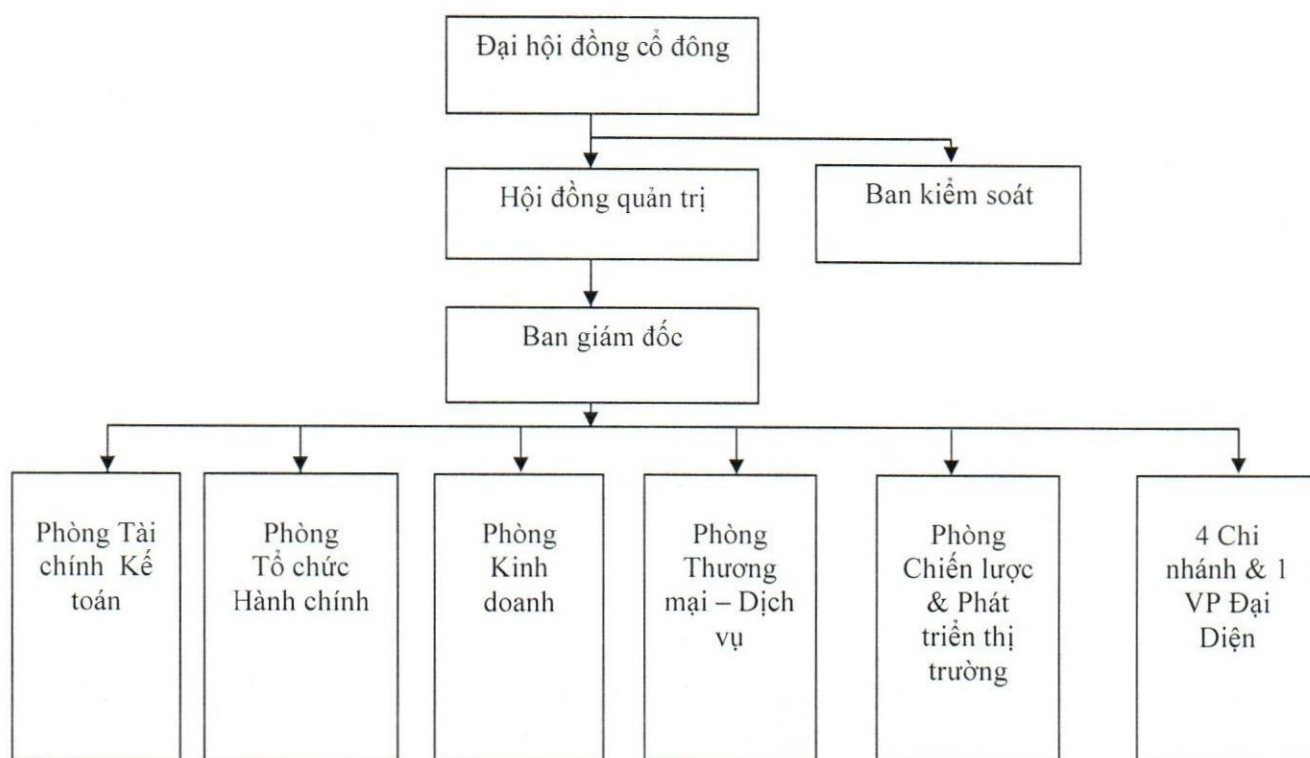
Đại hội đồng cổ đông

Hội đồng quản trị

Ban kiểm soát

Ban giám đốc

Phòng Tài chính Kế toán

Phòng Tổ chức Hành chính

Phòng Kinh doanh

Phòng Thương mại – Dịch vụ

Phòng Chiến lược & Phát triển thị trường

4 Chi nhánh & 1 VP Đại Diện